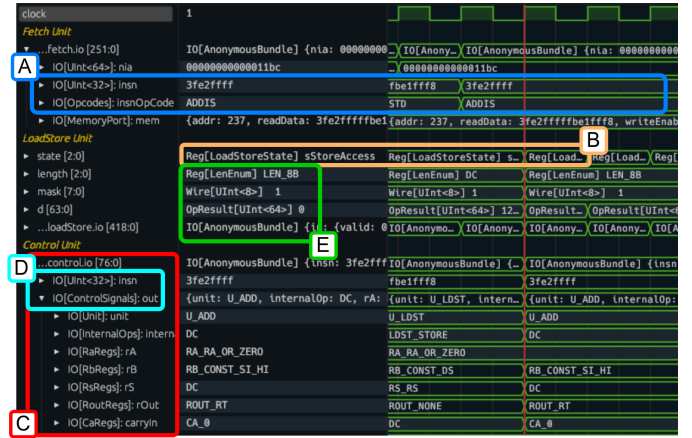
clock
1
Fetch Unit
...fetch.io [251:0]
IO[AnonymousBundle] {nia: 00000000
IO[Anonym
IO[AnonymousBundle] {nia: 00000000
A
IO[UInt<64>]: nia
00000000000011bc
00000000000011bc
IO[UInt<32>]: insn
3fe2ffff
fbe1fff8
3fe2ffff
IO[Opcodes]: insnOpCode
ADDIS
STD
ADDIS
IO[MemoryPort]: mem
{addr: 237, readData: 3fe2fffffbe1
{addr: 237, readData: 3fe2fffffbe1fff8, writeEnab
LoadStore Unit
B
state [2:0]
Reg[LoadStoreState] sStoreAccess
Reg[LoadStoreState] s
Reg[Load
Reg[Load
Reg[Load
length [2:0]
Reg[LenEnum] LEN_8B
Reg[LenEnum] DC
Reg[LenEnum] LEN_8B
mask [7:0]
Wire[UInt<8>] 1
Wire[UInt<8>] 1
Wire[UInt<8>] 1
d [63:0]
OpResult[UInt<64>] 0
OpResult[UInt<64>] 12
OpResult
OpResult[UInt<6
...loadStore.io [418:0]
IO[AnonymousBundle] {valid: 0
IO[Anonymous
IO[AnonymousBundle]
E
Control Unit
D
...control.io [76:0]
IO[AnonymousBundle] {insn: 3fe2fff
IO[AnonymousBundle] {
IO[AnonymousBundle] {insn
IO[UInt<32>]: insn
3fe2ffff
fbe1fff8
3fe2ffff
IO[ControlSignals]: out
{unit: U_ADD, internalOp: DC, rA:
{unit: U_LDST, intern
{unit: U_ADD, internalOp: D
IO[Unit]: unit
U_ADD
U_LDST
U_ADD
IO[InternalOps]: intern
DC
LDST_STORE
DC
IO[RaRegs]: rA
RA_RA_OR_ZERO
RA_RA_OR_ZERO
IO[RbRegs]: rB
RB_CONST_SI_HI
RB_CONST_DS
RB_CONST_SI_HI
IO[RsRegs]: rS
DC
RS_RS
DC
IO[RoutRegs]: rOut
ROUT_RT
ROUT_NONE
ROUT_RT
C
IO[CaRegs]: carryIn
CA_0
DC
CA_0